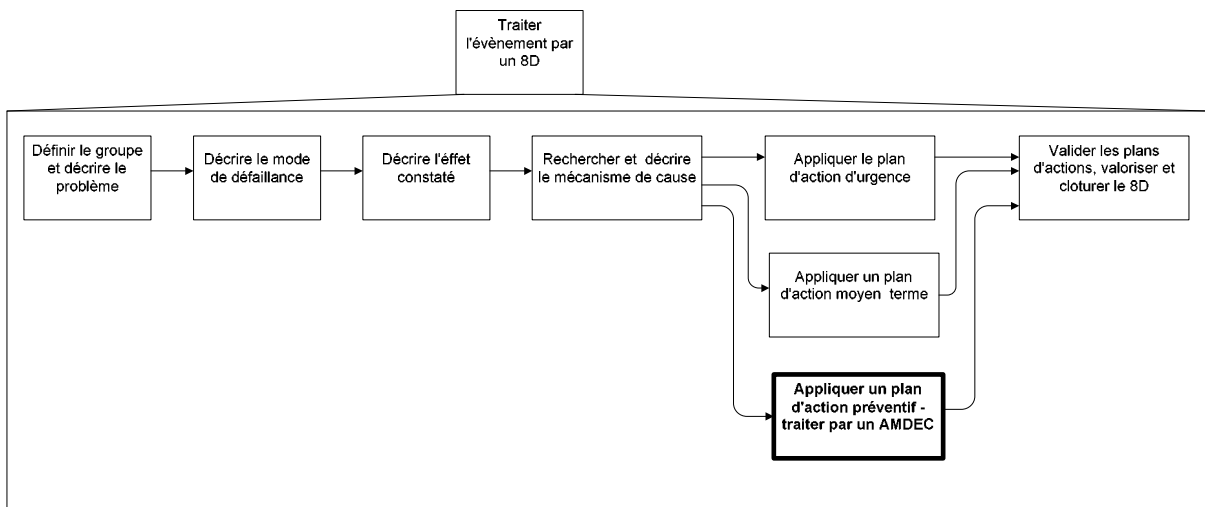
Traiter l'évènement par un 8D

Définir le groupe et décrire le problème

Décrire le mode de défaillance

Décrire l'éffet constaté

Rechercher et décrire le mécanisme de cause

Appliquer le plan d'action d'urgence

Appliquer un plan d'action moyen terme

Appliquer un plan d'action préventif - traiter par un AMDEC

Valider les plans d'actions, valoriser et cloturer le 8D